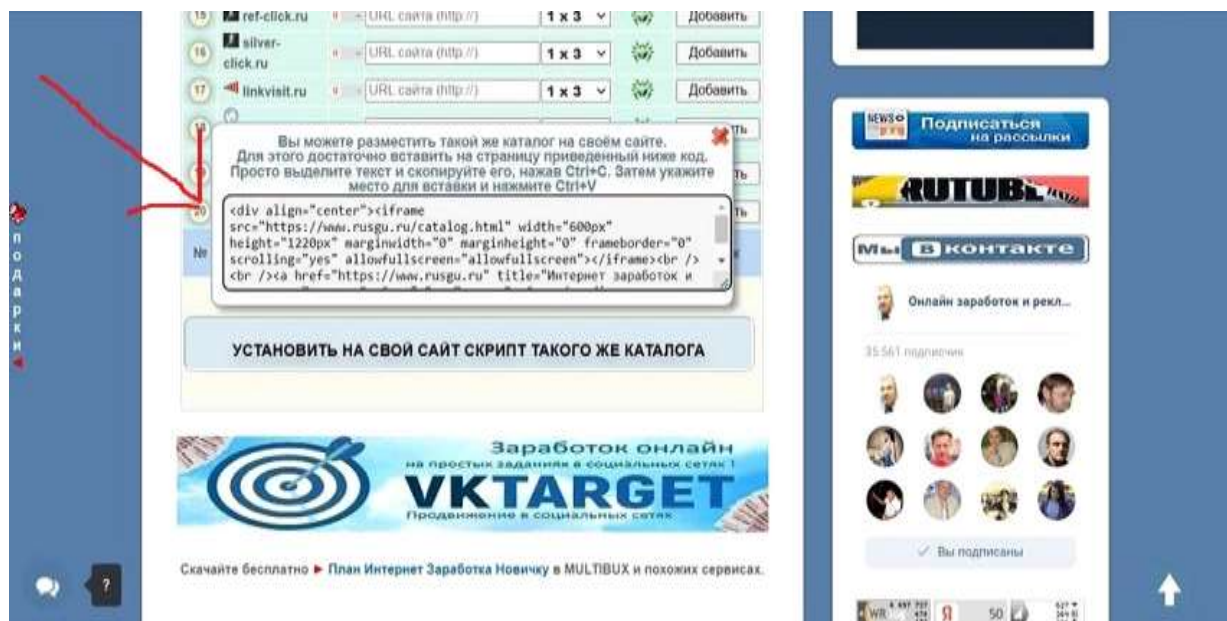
| 15 | ref-click.ru | URL сайта (http://) | 1 x 3 | Добавить |
|---|---|---|---|---|
| 16 | silver-click.ru | URL сайта (http://) | 1 x 3 | Добавить |
| 17 | linkvisit.ru | URL сайта (http://) | 1 x 3 | Добавить |

Вы можете разместить такой же каталог на своём сайте. Для этого достаточно вставить на страницу приведенный ниже код. Просто выделите текст и скопируйте его, нажав Ctrl+C. Затем укажите место для вставки и нажмите Ctrl+V

<div align="center"><iframe src="https://www.rusgu.ru/catalog.html" width="600px" height="1220px" marginwidth="0" marginheight="0" frameborder="0" scrolling="yes" allowfullscreen="allowfullscreen"></iframe><br /><br /><a href="https://www.rusgu.ru" title="Интернет заработок и

УСТАНОВИТЬ НА СВОЙ САЙТ СКРИПТ ТАКОГО ЖЕ КАТАЛОГА

Заработок онлайн
на простых заданиях в социальных сетях!
VKTARGET
Продвижение в социальных сетях

Скачайте бесплатно ► План Интернет Заработка Новичку в MULTIBUX и похожих сервисах.

подарки

Подписаться на рассылки

RUTUBE

Мы ВКонтакте

Онлайн заработок и рекл...

35 561 подписчик

✓ Вы подписаны

?